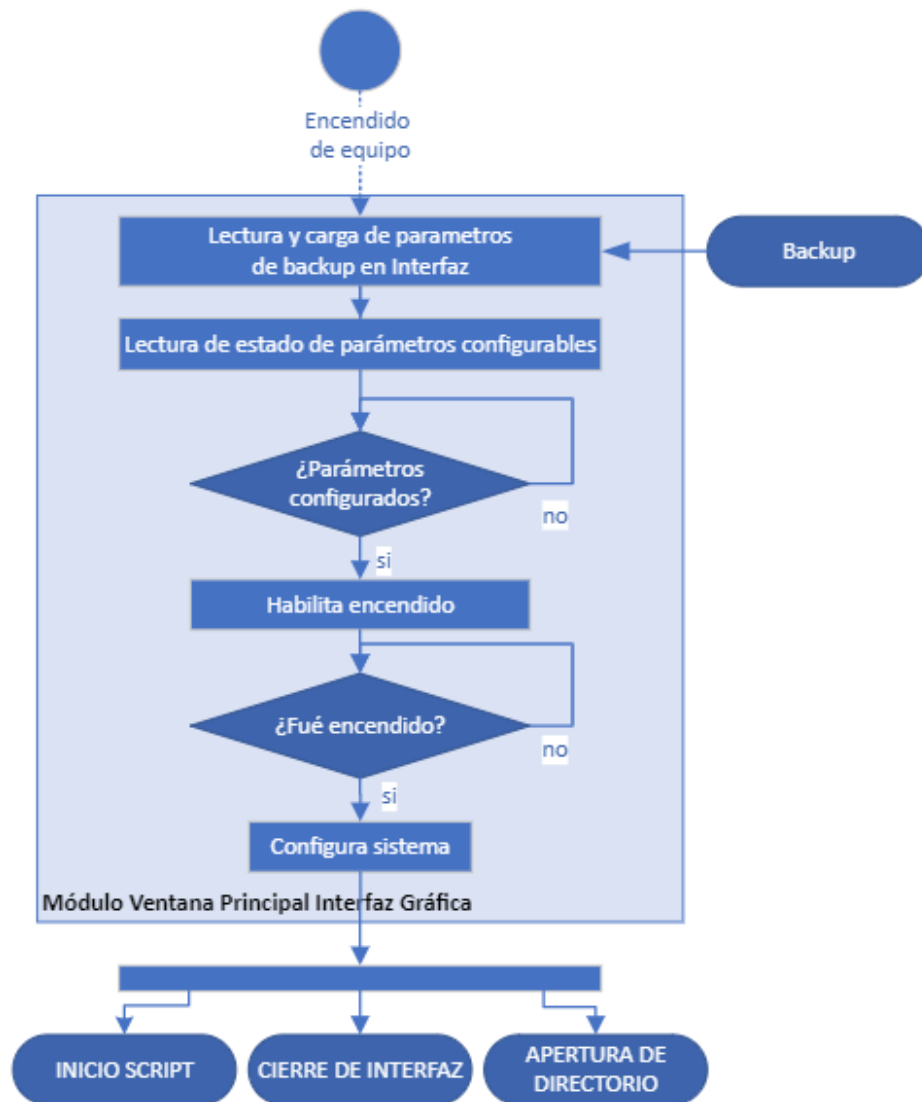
Encendido de equipo

Lectura y carga de parametros de backup en Interfaz

Backup

Lectura de estado de parámetros configurables

¿Parámetros configurados?

no

si

Habilita encendido

¿Fué encendido?

no

si

Configura sistema

Módulo Ventana Principal Interfaz Gráfica

INICIO SCRIPT

CIERRE DE INTERFAZ

APERTURA DE DIRECTORIO